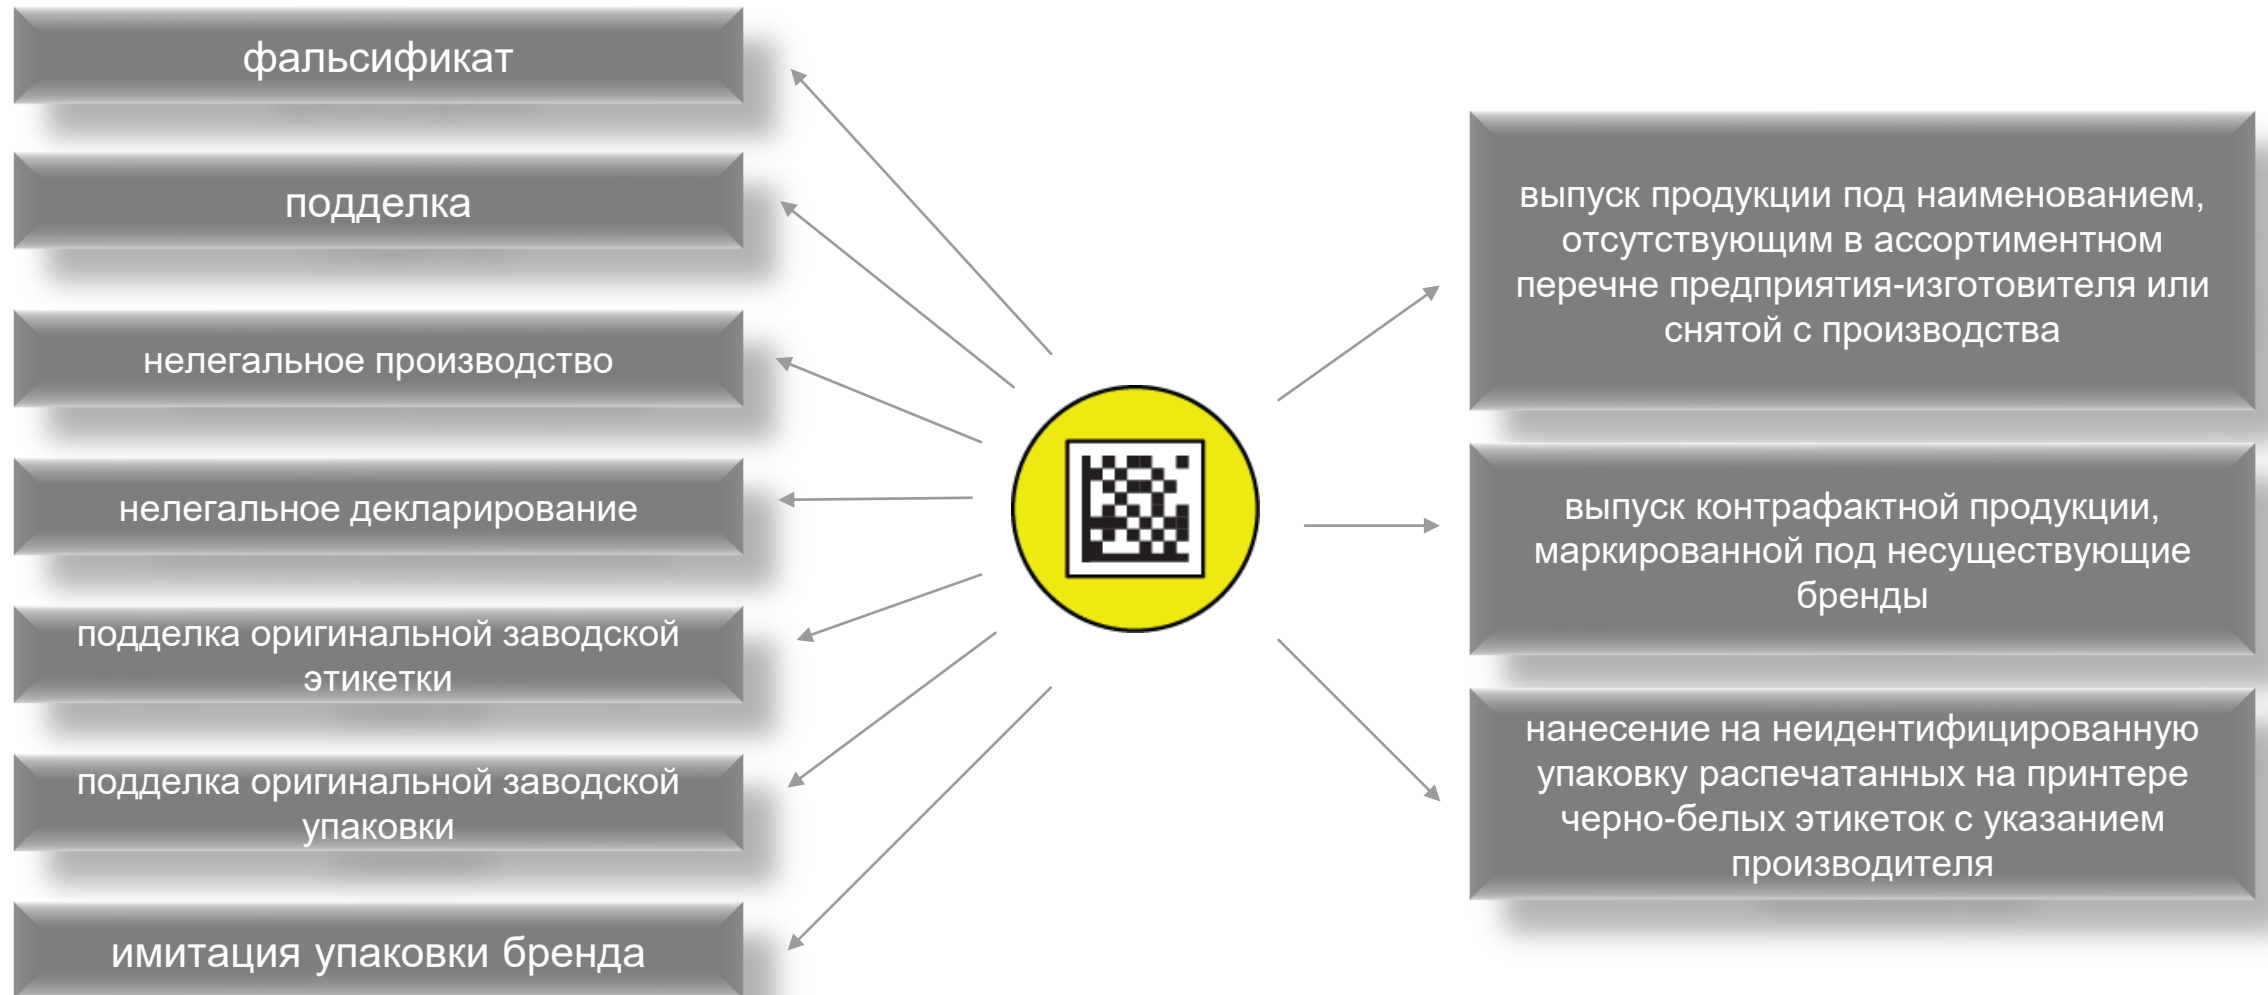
фальсификат

подделка

нелегальное производство

нелегальное декларирование

подделка оригинальной заводской этикетки

подделка оригинальной заводской упаковки

имитация упаковки бренда

выпуск продукции под наименованием, отсутствующим в ассортиментном перечне предприятия-изготовителя или снятой с производства

выпуск контрафактной продукции, маркированной под несуществующие бренды

нанесение на неидентифицированную упаковку распечатанных на принтере черно-белых этикеток с указанием производителя